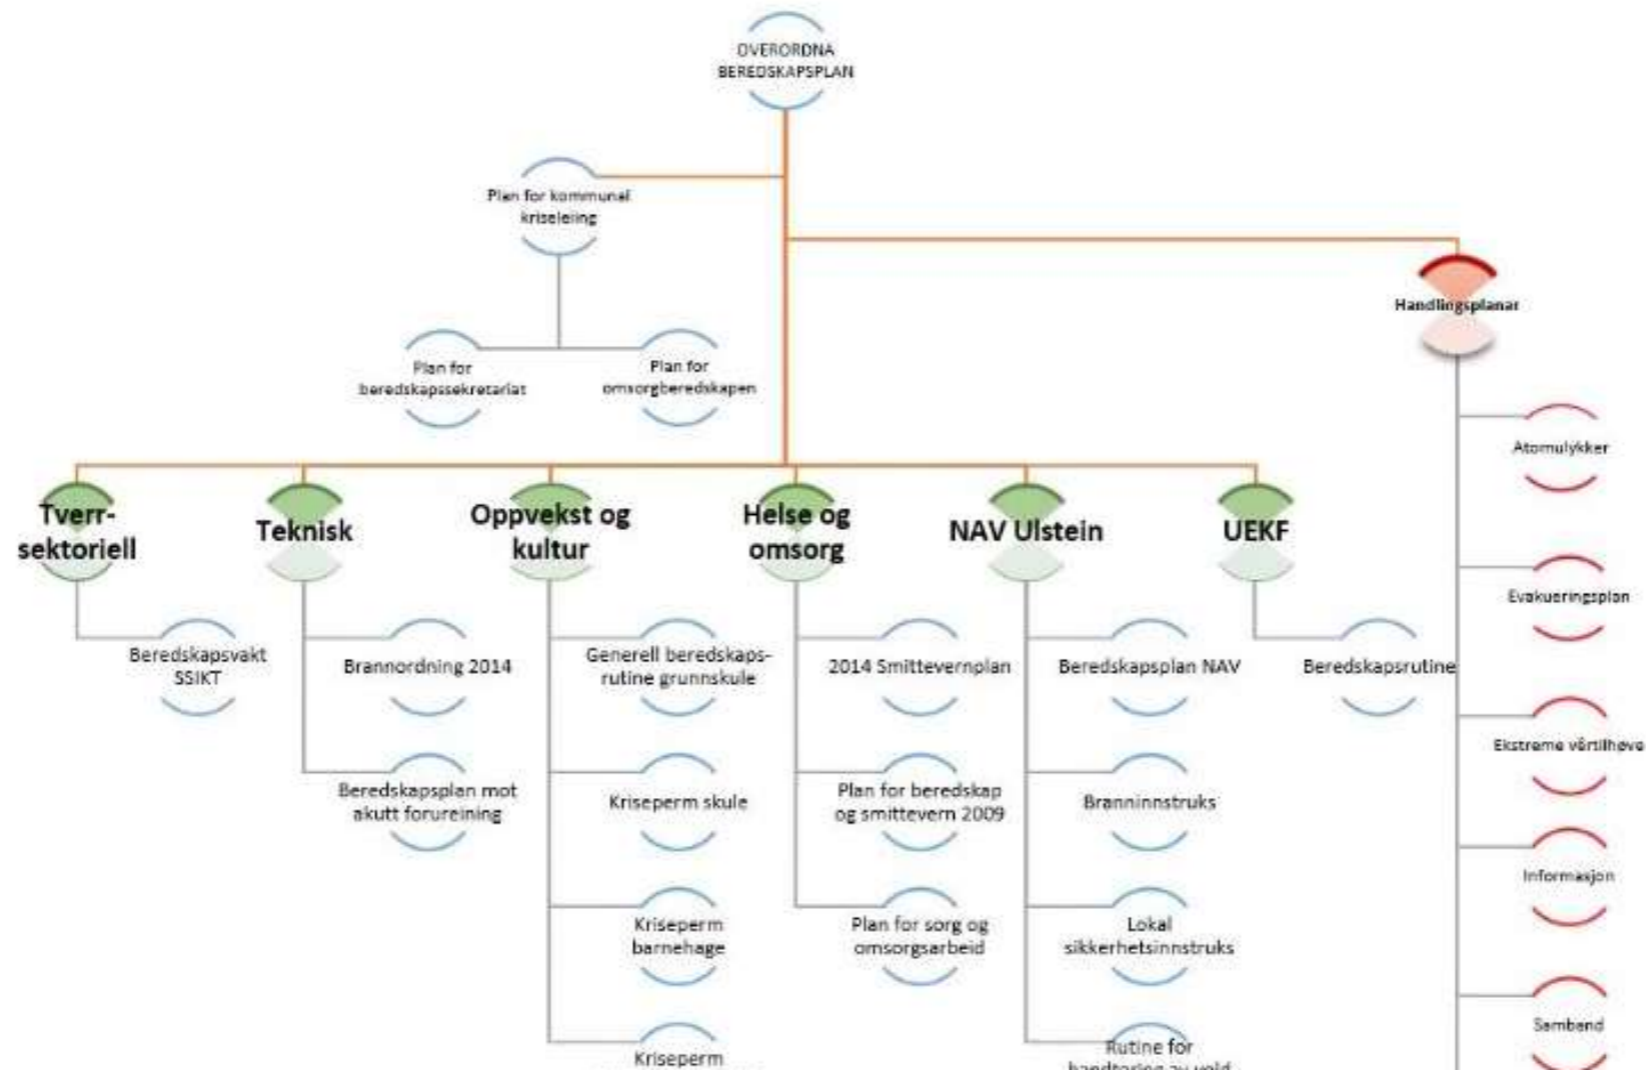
OVERORDNA BEREDSKAPSPLAN

Plan for kommunal kriseleiing

Plan for beredskapssekretariat

Plan for omsorgberedskapen

Handlingsplanar

Tverr-sektoriell

Beredskapsvakt SSIKT

Teknisk

Brannordning 2014

Beredskapsplan mot akutt forureining

Oppvekst og kultur

Generell beredskaps-rutine grunnskule

Kriseperm skule

Kriseperm barnehage

Kriseperm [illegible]

Helse og omsorg

2014 Smittevernplan

Plan for beredskap og smittevern 2009

Plan for sorg og omsorgsarbeid

NAV Ulstein

Beredskapsplan NAV

Branninnstruks

Lokal sikkerhetsinnstruks

Rutine for handtering av vald

UEKF

Beredskapsrutine

Atomulykker

Evakueringsplan

Ekstreme vêrtilhøve

Informasjon

Samband